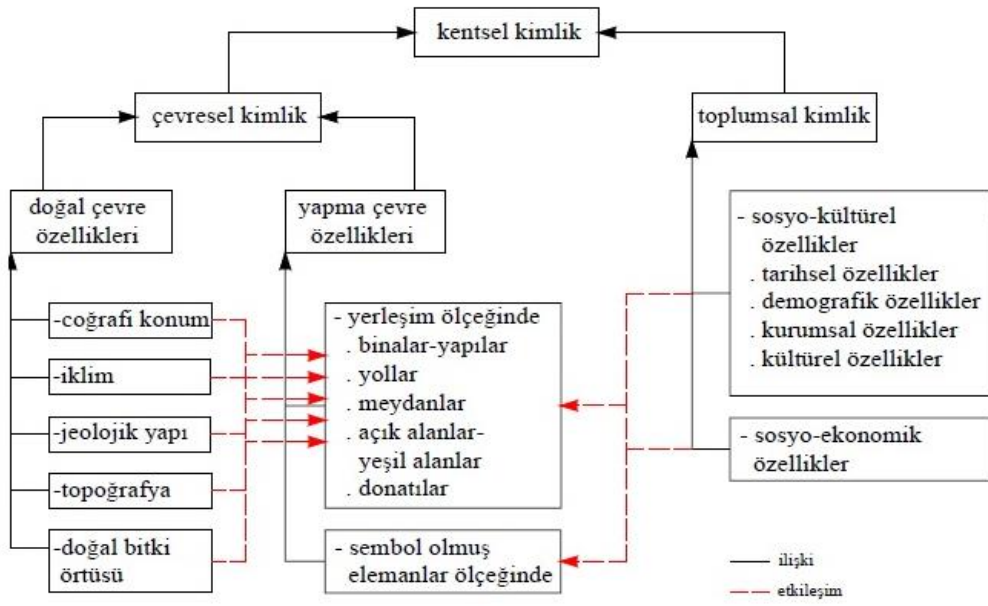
kentsel kimlik

çevresel kimlik

toplumsal kimlik

doğal çevre özellikleri

yapma çevre özellikleri

- sosyo-kültürel özellikler
. tarihsel özellikler
. demografik özellikler
. kurumsal özellikler
. kültürel özellikler

-coğrafi konum

-iklim

-jeolojik yapı

-topoğrafya

-doğal bitki örtüsü

- yerleşim ölçeğinde
. binalar-yapılar
. yollar
. meydanlar
. açık alanlar-yeşil alanlar
. donatılar

- sosyo-ekonomik özellikler

- sembol olmuş elemanlar ölçeğinde

ilişki

etkileşim